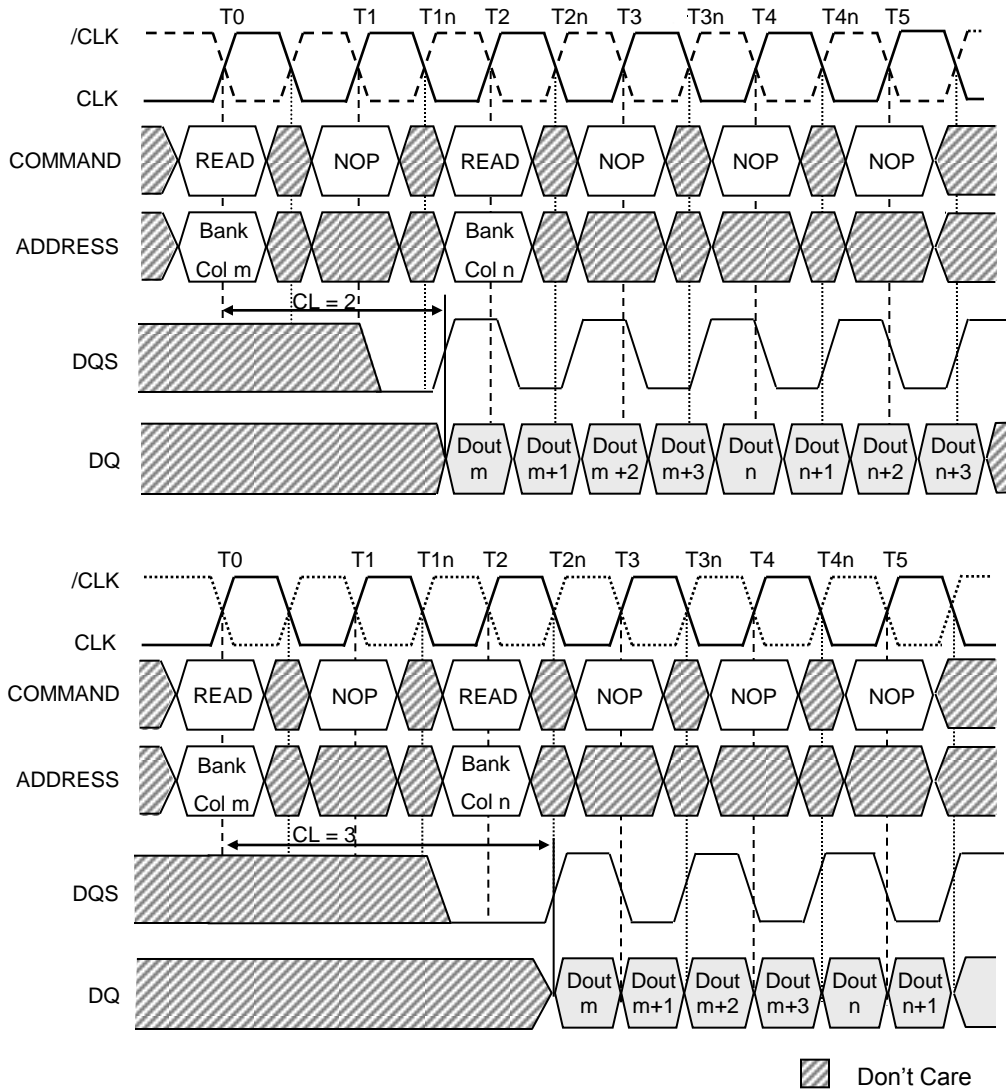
T0 T1 T1n T2 T2n T3 T3n T4 T4n T5

/CLK

CLK

COMMAND READ NOP READ NOP NOP NOP

ADDRESS Bank Col m Bank Col n

CL = 2

DQS

DQ Dout m Dout m+1 Dout m +2 Dout m+3 Dout n Dout n+1 Dout n+2 Dout n+3

T0 T1 T1n T2 T2n T3 T3n T4 T4n T5

/CLK

CLK

COMMAND READ NOP READ NOP NOP NOP

ADDRESS Bank Col m Bank Col n

CL = 3

DQS

DQ Dout m Dout m+1 Dout m+2 Dout m+3 Dout n Dout n+1

Don’t Care